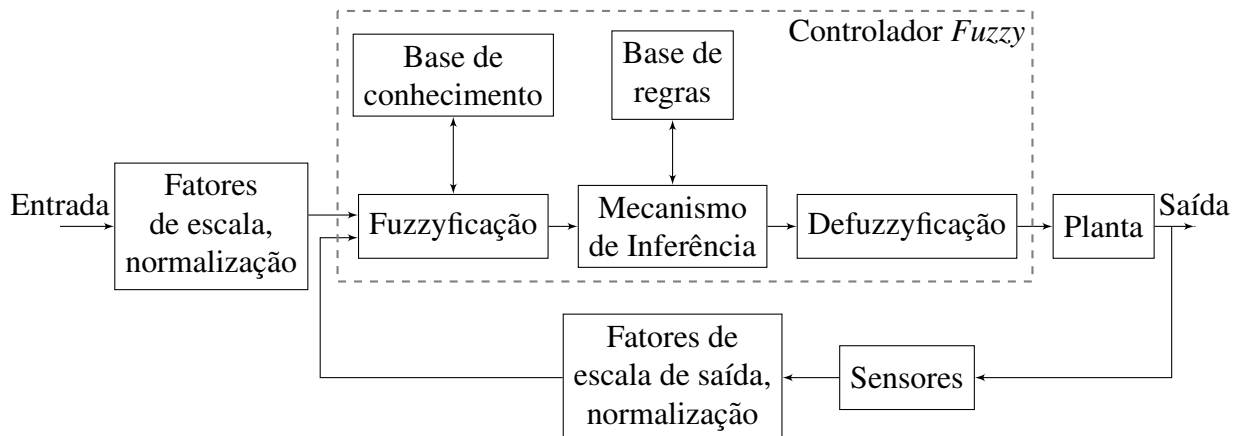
Controlador *Fuzzy*

Base de conhecimento

Base de regras

Entrada

Fatores de escala, normalização

Fuzzyficação

Mecanismo de Inferência

Defuzzyficação

Planta

Saída

Fatores de escala de saída, normalização

Sensores